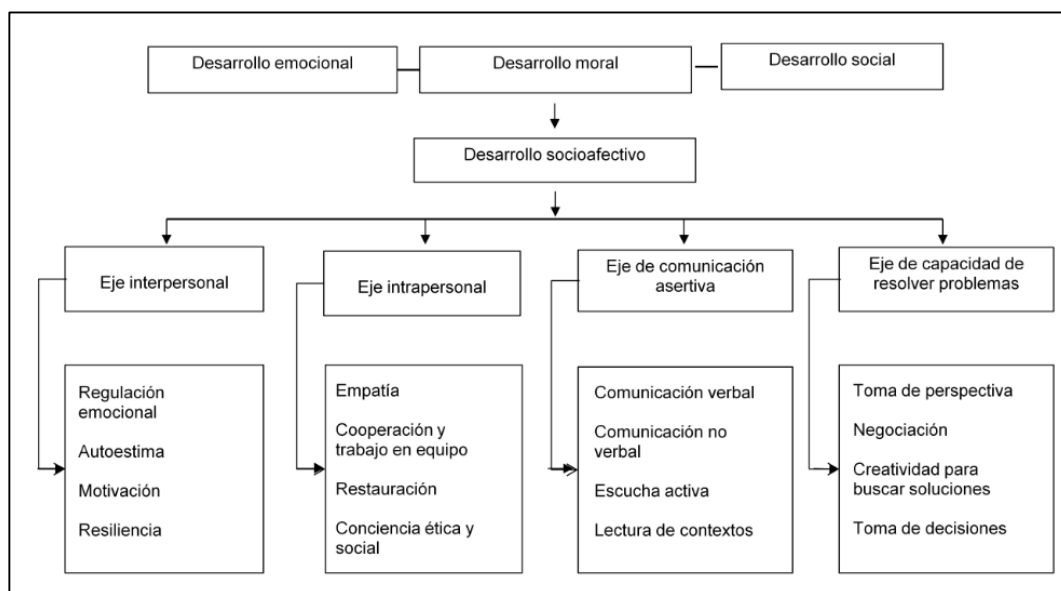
Desarrollo emocional

Desarrollo moral

Desarrollo social

Desarrollo socioafectivo

Eje interpersonal

Regulación emocional

Autoestima

Motivación

Resiliencia

Eje intrapersonal

Empatía

Cooperación y trabajo en equipo

Restauración

Conciencia ética y social

Eje de comunicación asertiva

Comunicación verbal

Comunicación no verbal

Escucha activa

Lectura de contextos

Eje de capacidad de resolver problemas

Toma de perspectiva

Negociación

Creatividad para buscar soluciones

Toma de decisiones